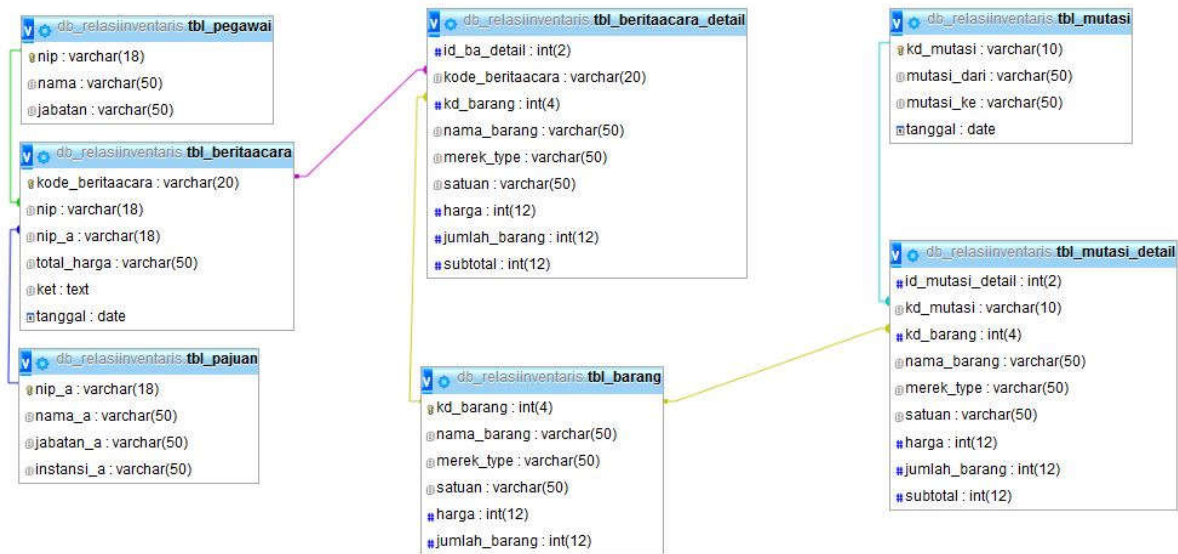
db_relasiinventaris tbl_pegawai
nip : varchar(18)
nama : varchar(50)
jabatan : varchar(50)

db_relasiinventaris tbl_beritaacara
kode_beritaacara : varchar(20)
nip : varchar(18)
nip_a : varchar(18)
total_harga : varchar(50)
ket : text
tanggal : date

db_relasiinventaris tbl_pajuan
nip_a : varchar(18)
nama_a : varchar(50)
jabatan_a : varchar(50)
instansi_a : varchar(50)

db_relasiinventaris tbl_beritaacara_detail
id_ba_detail : int(2)
kode_beritaacara : varchar(20)
kd_barang : int(4)
nama_barang : varchar(50)
merek_type : varchar(50)
satuan : varchar(50)
harga : int(12)
jumlah_barang : int(12)
subtotal : int(12)

db_relasiinventaris tbl_barang
kd_barang : int(4)
nama_barang : varchar(50)
merek_type : varchar(50)
satuan : varchar(50)
harga : int(12)
jumlah_barang : int(12)

db_relasiinventaris tbl_mutasi
kd_mutasi : varchar(10)
mutasi_dari : varchar(50)
mutasi_ke : varchar(50)
tanggal : date

db_relasiinventaris tbl_mutasi_detail
id_mutasi_detail : int(2)
kd_mutasi : varchar(10)
kd_barang : int(4)
nama_barang : varchar(50)
merek_type : varchar(50)
satuan : varchar(50)
harga : int(12)
jumlah_barang : int(12)
subtotal : int(12)